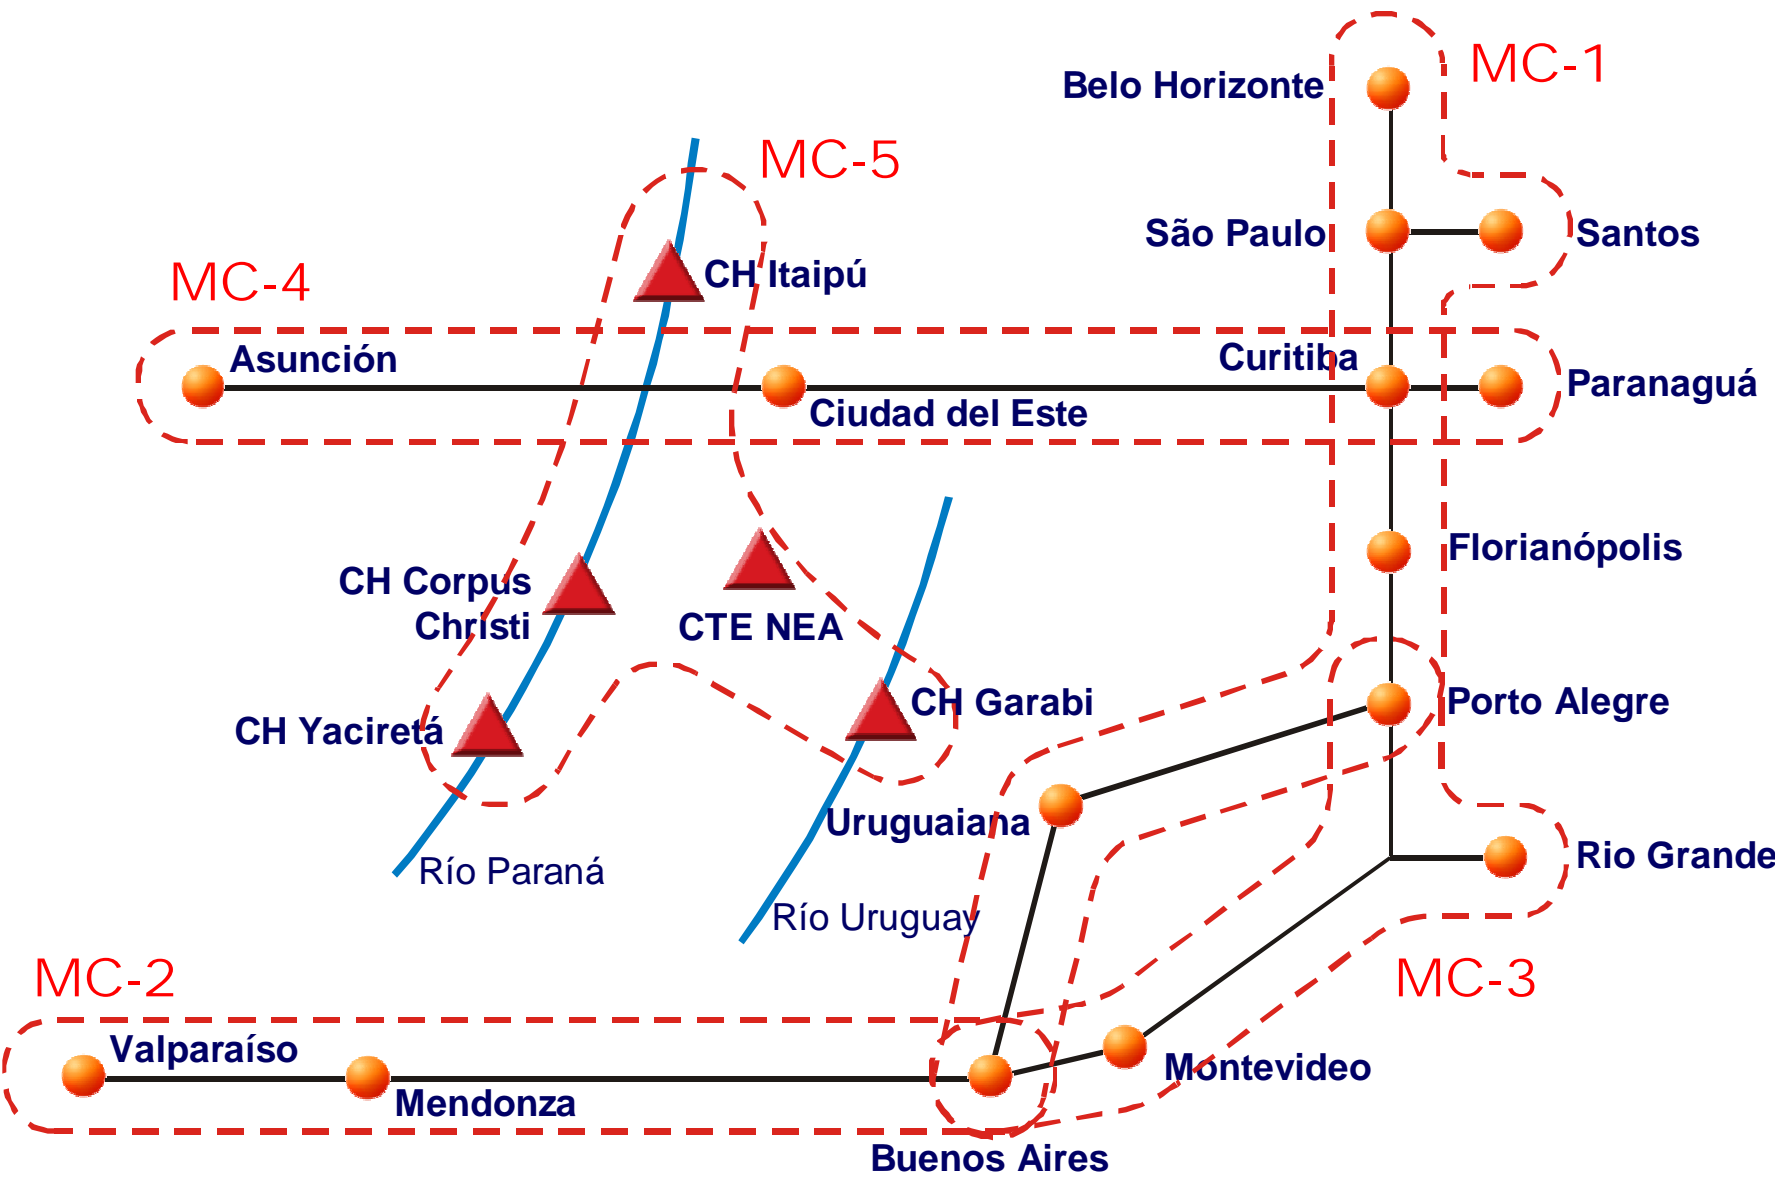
MC-1
Belo Horizonte
MC-5
São Paulo
Santos
MC-4
CH Itaipú
Asunción
Curitiba
Paranaguá
Ciudad del Este
Florianópolis
CH Corpus Christi
CTE NEA
CH Garabi
Porto Alegre
CH Yaciretá
Uruguaiana
Rio Grande
Río Paraná
Río Uruguay
MC-2
MC-3
Valparaíso
Mendonza
Montevideo
Buenos Aires